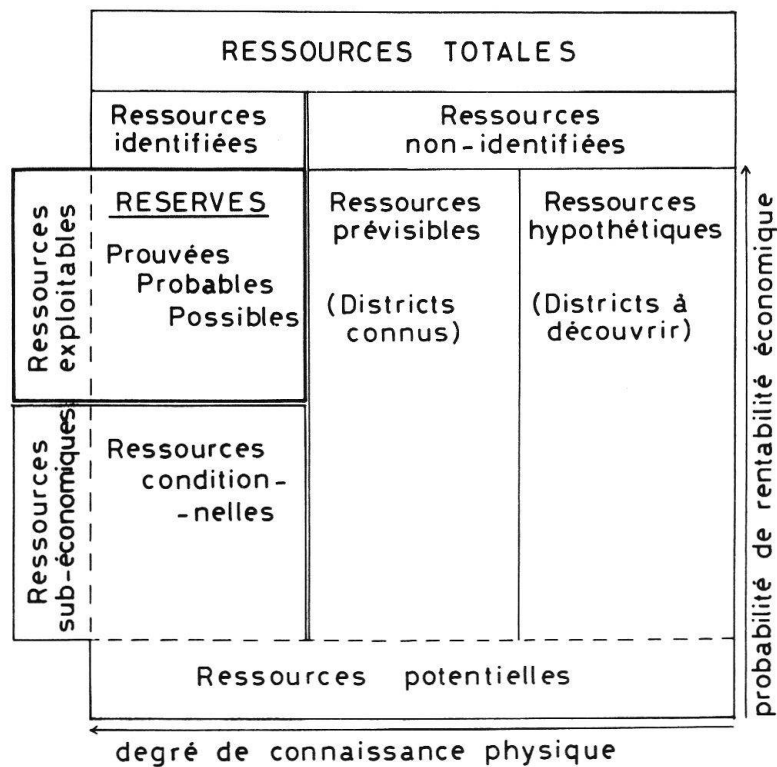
RESSOURCES TOTALES

Ressources identifiées

Ressources non-identifiées

Ressources exploitables

RESERVES

Prouvées
Probables
Possibles

Ressources prévisibles

(Districts connus)

Ressources hypothétiques

(Districts à découvrir)

Ressources sub-économiques

Ressources condition-
-nelles

Ressources potentielles

probabilité de rentabilité économique

degré de connaissance physique